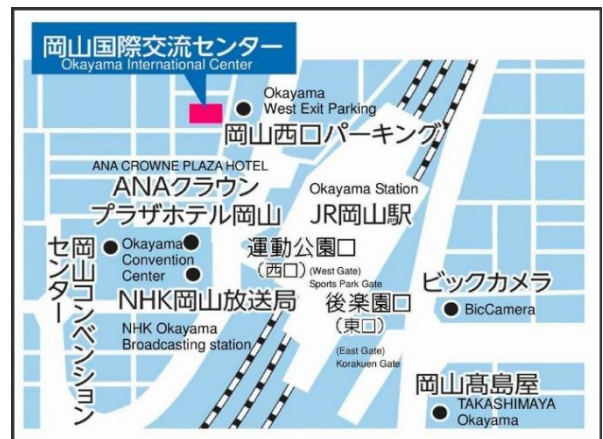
岡山国際交流センター
Okayama International Center

Okayama
West Exit Parking
岡山西口パーキング

ANA CROWNE PLAZA HOTEL
ANAクラウン
プラザホテル岡山

Okayama Station
JR岡山駅

岡山コンベンションセンター
Okayama
Convention
Center

運動公園口
（西口）(West Gate)
Sports Park Gate

NHK岡山放送局
NHK Okayama
Broadcasting station

後楽園口
（東口）
(East Gate)
Korakuen Gate

ビックカメラ
BicCamera

岡山高島屋
TAKASHIMAYA
Okayama